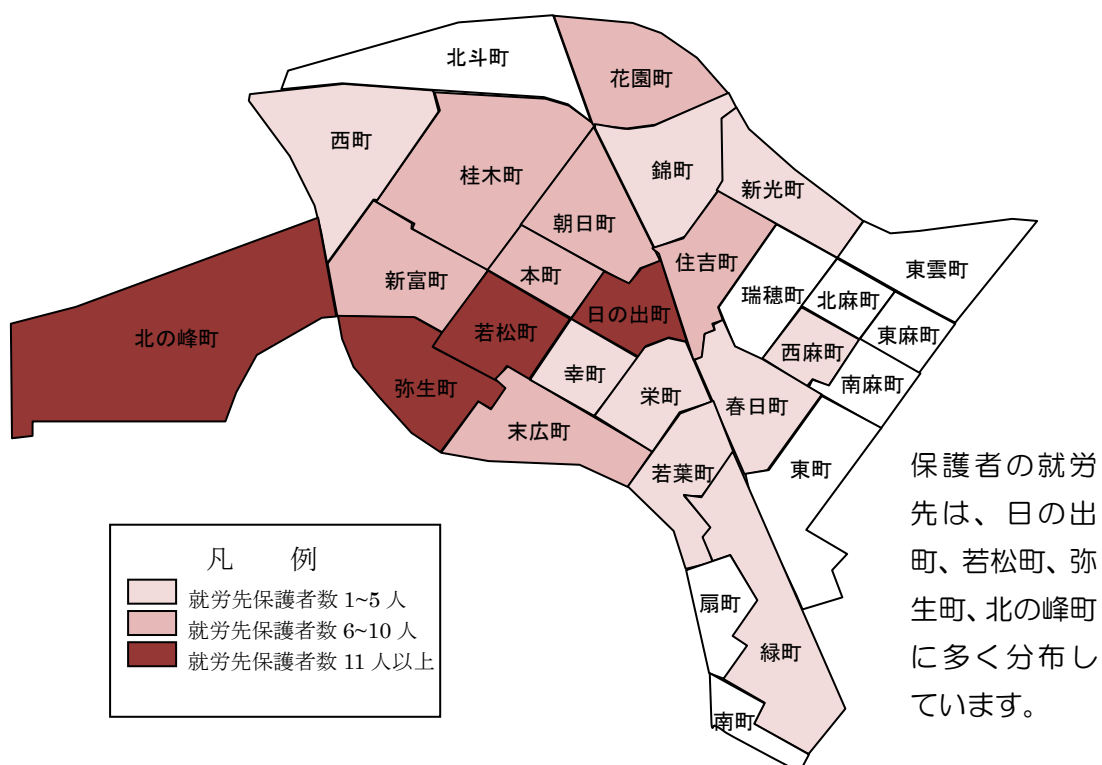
北斗町
花園町
西町
桂木町
錦町
新光町
朝日町
住吉町
東雲町
新富町
本町
瑞穂町
北麻町
北の峰町
若松町
日の出町
東麻町
西麻町
弥生町
幸町
栄町
南麻町
春日町
末広町
若葉町
東町
扇町
緑町
南町

凡　例
就労先保護者数 1~5 人
就労先保護者数 6~10 人
就労先保護者数 11 人以上

保護者の就労先は、日の出町、若松町、弥生町、北の峰町に多く分布しています。